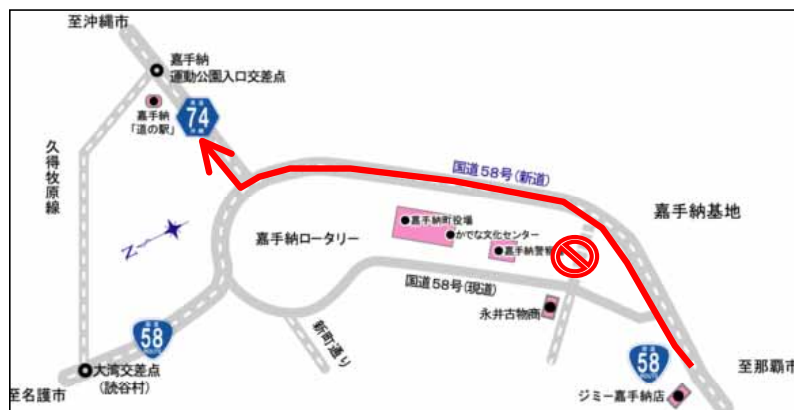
至沖縄市

嘉手納
運動公園入口交差点

嘉手納
「道の駅」

74

久得牧原線

国道58号(新道)

嘉手納基地

嘉手納ロータリー

嘉手納町役場
かでな文化センター
嘉手納警察

N

国道58号(現道)

永井古物商

新町通り

58

58

大湾交差点
(読谷村)

至名護市

ジミー嘉手納店

至那覇市